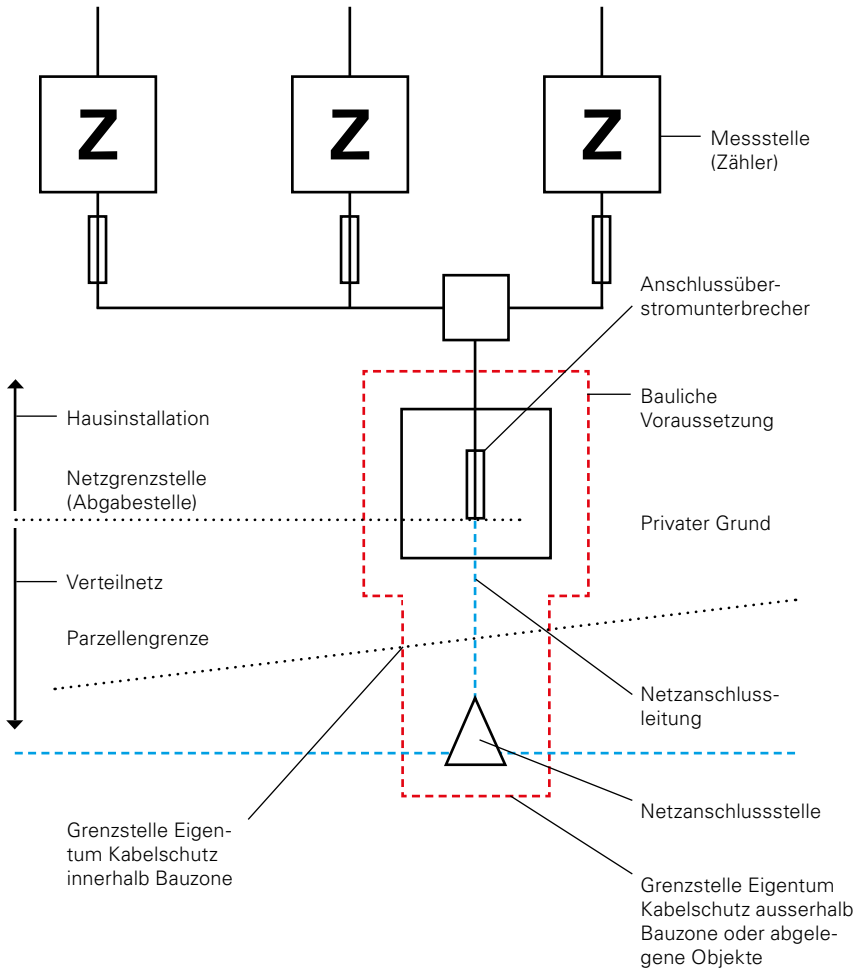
Z

Z

Z

Messstelle (Zähler)

Anschlussüberstromunterbrecher

Hausinstallation

Bauliche Voraussetzung

Netzgrenzstelle (Abgabestelle)

Privater Grund

Verteilnetz

Parzellengrenze

Netzanschlussleitung

Netzanschlussstelle

Grenzstelle Eigentum Kabelschutz innerhalb Bauzone

Grenzstelle Eigentum Kabelschutz ausserhalb Bauzone oder abgelegene Objekte